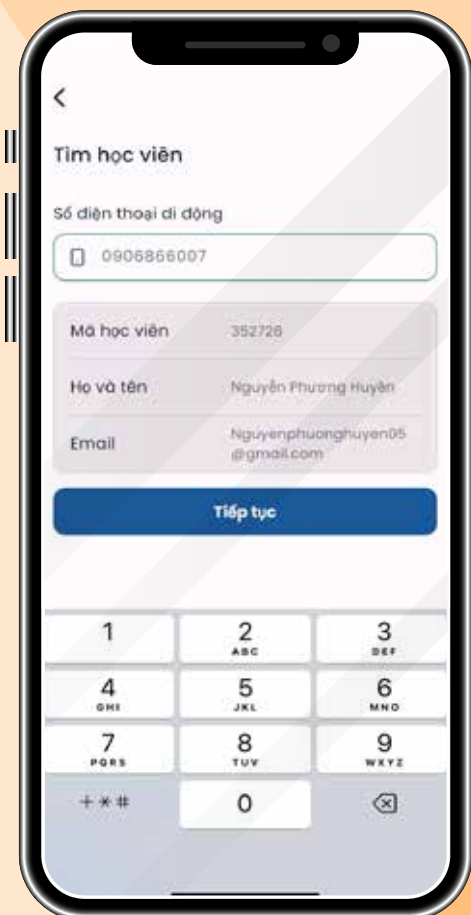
Tìm học viên

Số điện thoại di động

0906866007

| Mã học viên | 352726 |
|---|---|
| Họ và tên | Nguyễn Phương Huyền |
| Email | Nguyenphuonghuyen05@gmail.com |

Tiếp tục

1
2 ABC
3 DEF
4 GHI
5 JKL
6 MNO
7 PQRS
8 TUV
9 WXYZ
+ * #
0